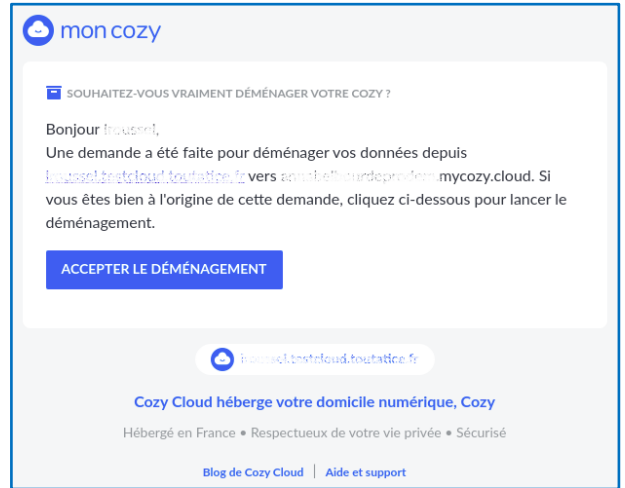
mon cozy

SOUHAITEZ-VOUS VRAIMENT DÉMÉNAGER VOTRE COZY ?

Bonjour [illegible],
Une demande a été faite pour déménager vos données depuis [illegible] vers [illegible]mycozy.cloud. Si vous êtes bien à l'origine de cette demande, cliquez ci-dessous pour lancer le déménagement.

ACCEPTER LE DÉMÉNAGEMENT

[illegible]

Cozy Cloud héberge votre domicile numérique, Cozy

Hébergé en France • Respectueux de votre vie privée • Sécurisé

Blog de Cozy Cloud | Aide et support